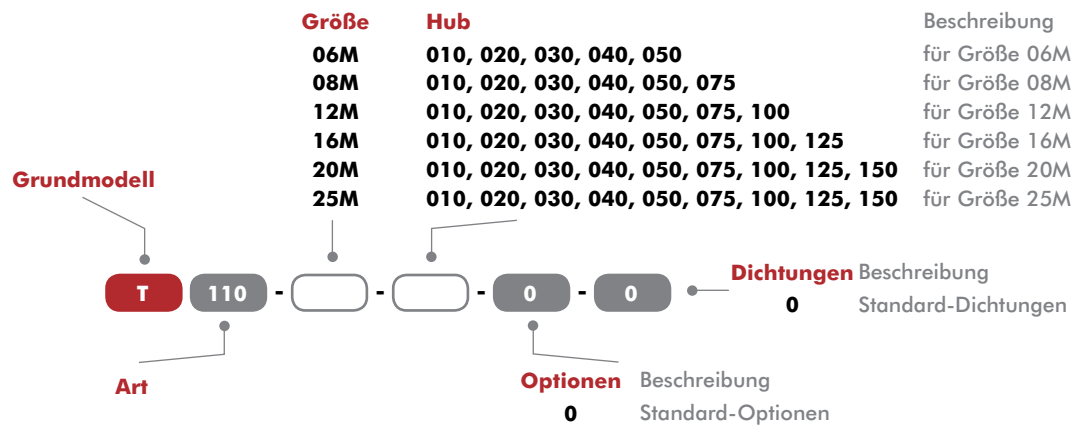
| Größe | Hub | Beschreibung |
|---|---|---|
| 06M | 010, 020, 030, 040, 050 | für Größe 06M |
| 08M | 010, 020, 030, 040, 050, 075 | für Größe 08M |
| 12M | 010, 020, 030, 040, 050, 075, 100 | für Größe 12M |
| 16M | 010, 020, 030, 040, 050, 075, 100, 125 | für Größe 16M |
| 20M | 010, 020, 030, 040, 050, 075, 100, 125, 150 | für Größe 20M |
| 25M | 010, 020, 030, 040, 050, 075, 100, 125, 150 | für Größe 25M |

Grundmodell

T 110 - - - 0 - 0

Dichtungen Beschreibung
0 Standard-Dichtungen

Art

Optionen Beschreibung
0 Standard-Optionen